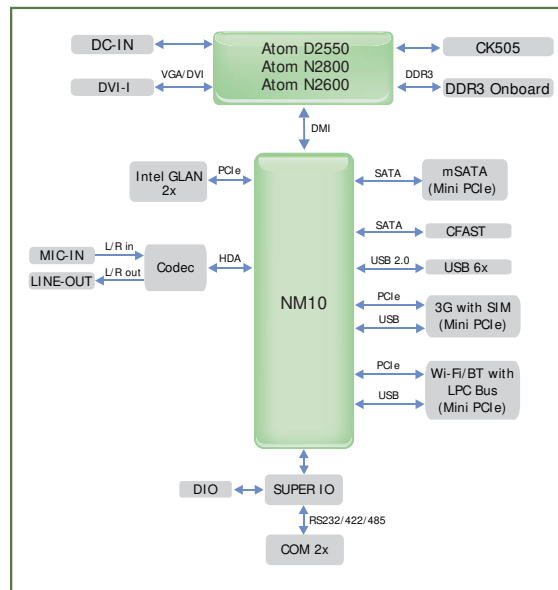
DC-IN
Atom D2550
Atom N2800
Atom N2600
CK505
DVI-I
VGA/DVI
DDR3
DDR3 Onboard
DMI
Intel GLAN 2x
PCIe
SATA
mSATA (Mini PCIe)
SATA
CFAST
MIC-IN
L/R in
Codec
HDA
USB 2.0
USB 6x
LINE-OUT
L/R out
NM10
PCIe
3G with SIM (Mini PCIe)
USB
PCIe
Wi-Fi/BT with LPC Bus (Mini PCIe)
USB
DIO
SUPER IO
RS232/422/485
COM 2x